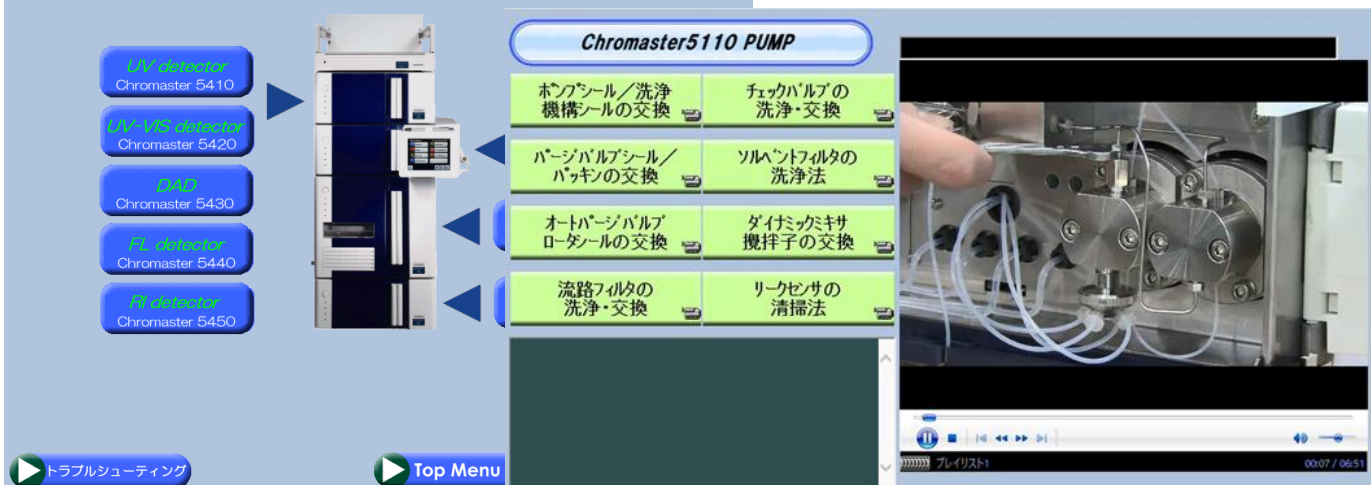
UV detector
Chromaster 5410

UV-VIS detector
Chromaster 5420

DAD
Chromaster 5430

FL detector
Chromaster 5440

RI detector
Chromaster 5450

Chromaster5110 PUMP

ポンプシール／洗浄機構シールの交換

チェックバルブの洗浄・交換

パージバルブシール／パッキンの交換

ソルベントフィルタの洗浄法

オートパージバルブロータシールの交換

ダイナミックミキサ撹拌子の交換

流路フィルタの洗浄・交換

リークセンサの清掃法

トラブルシューティング

Top Menu

プレイリスト1

00:07 / 06:51